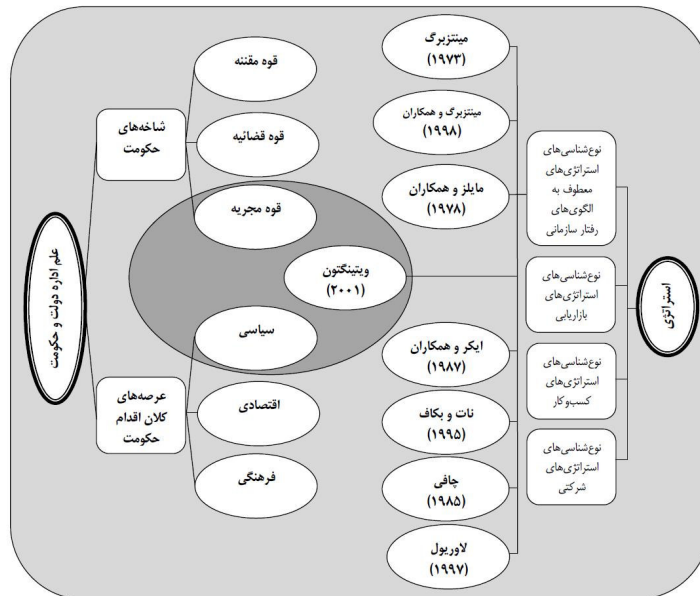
علم اداره دولت و حکومت

شاخه‌های حکومت

قوه مقننه

قوه قضائیه

قوه مجریه

عرصه‌های کلان اقدام حکومت

سیاسی

اقتصادی

فرهنگی

ویتینگتون (۲۰۰۱)

مینتزبرگ (۱۹۷۳)

مینتزبرگ و همکاران (۱۹۹۸)

مایلز و همکاران (۱۹۷۸)

ایکر و همکاران (۱۹۸۷)

نات و بکاف (۱۹۹۵)

چافی (۱۹۸۵)

لاوریول (۱۹۹۷)

نوع‌شناسی‌های استراتژی‌های معطوف به الگوی‌های رفتار سازمانی

نوع‌شناسی‌های استراتژی‌های بازاریابی

نوع‌شناسی‌های استراتژی‌های کسب‌وکار

نوع‌شناسی‌های استراتژی‌های شرکتی

استراتژی